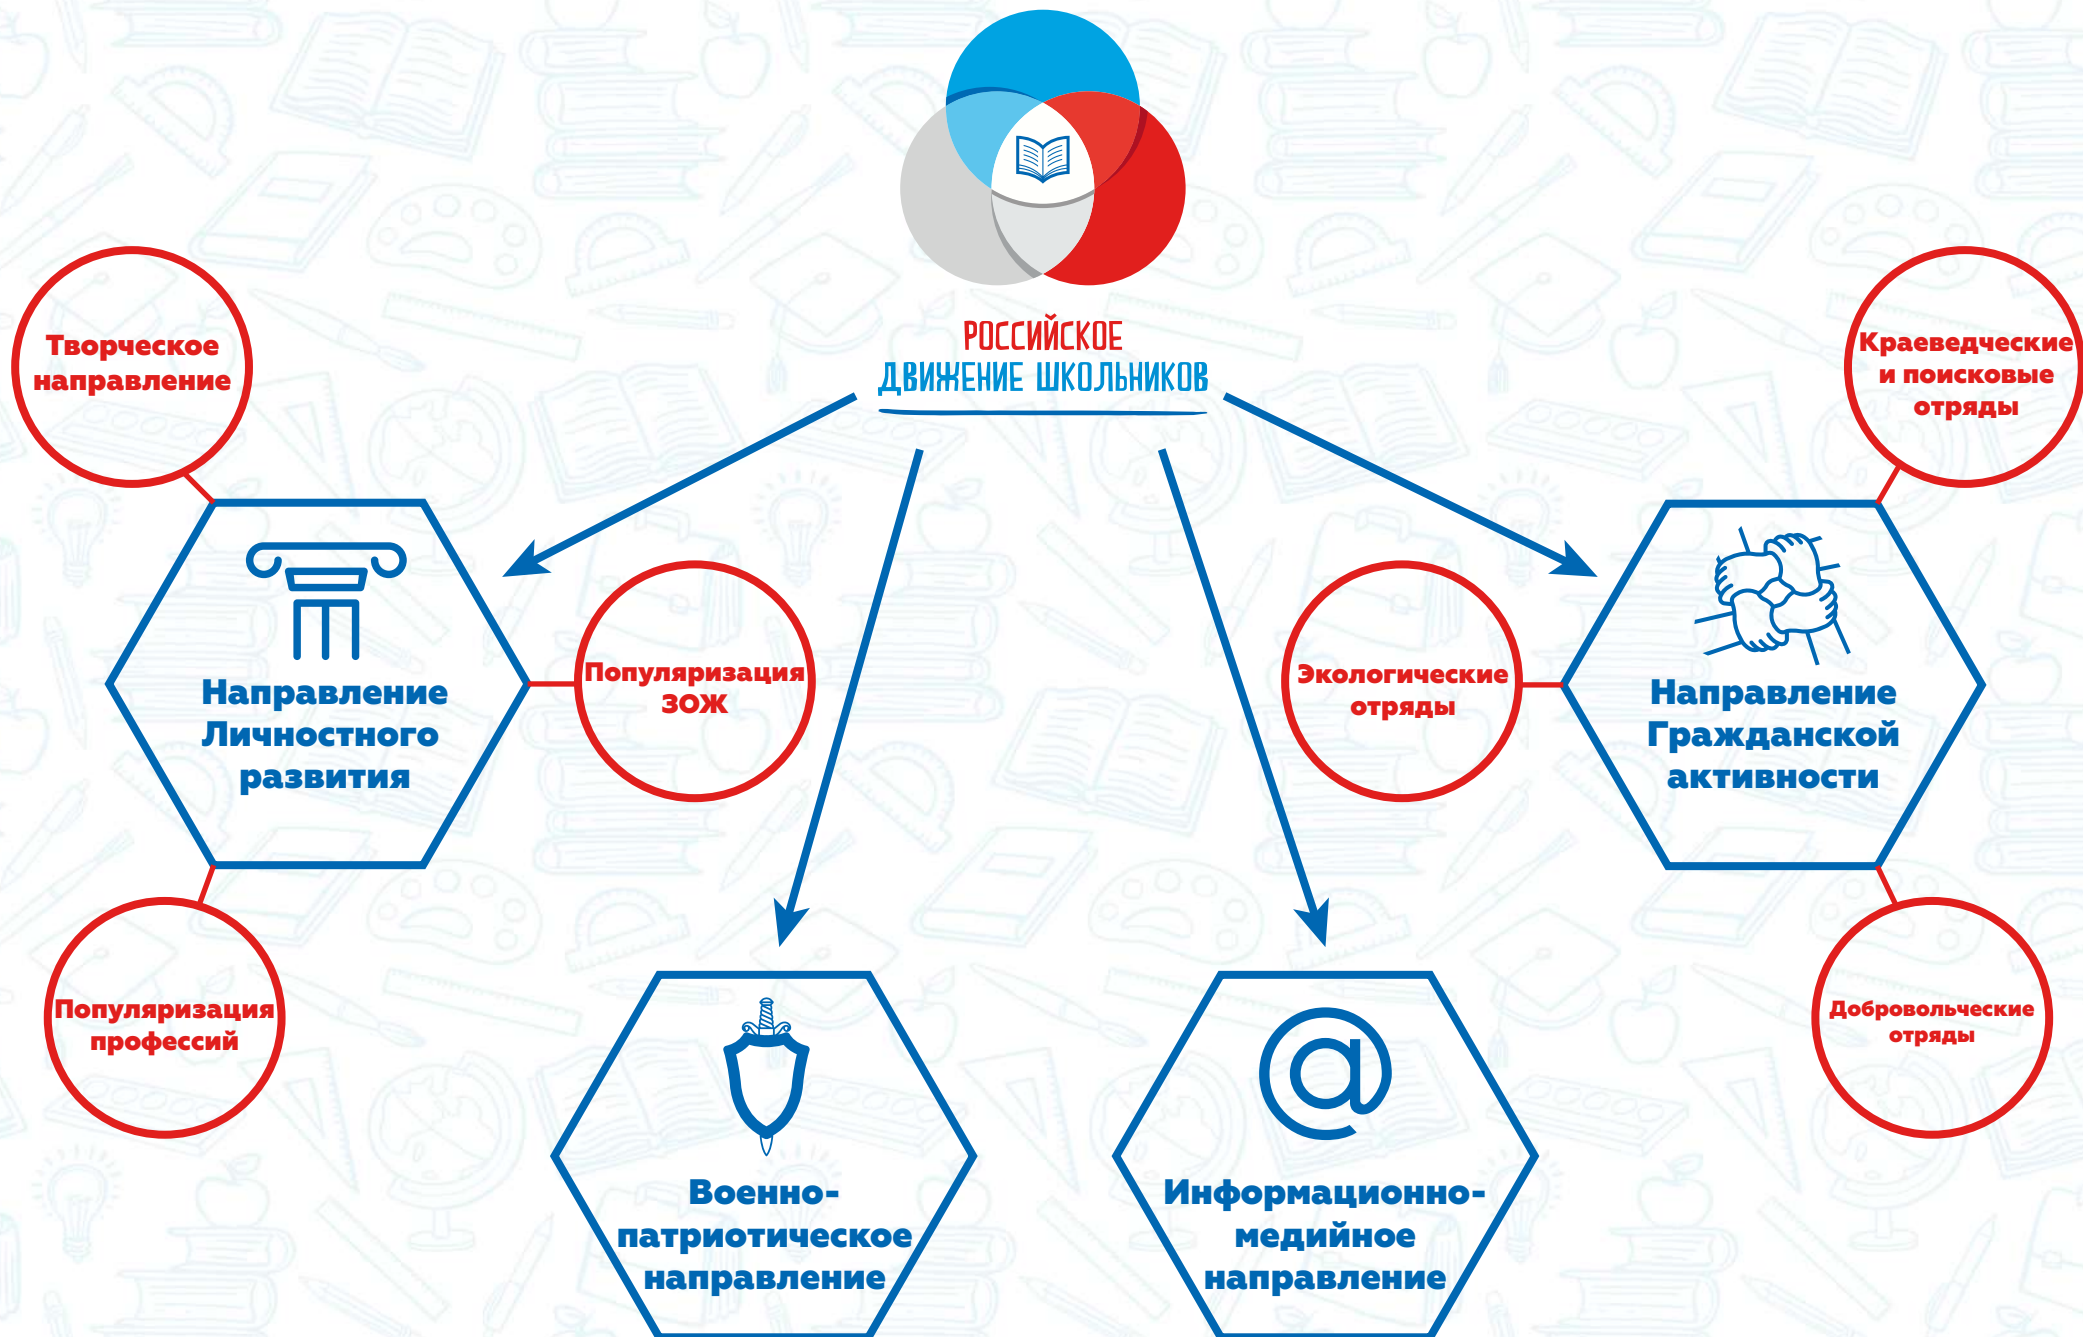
РОССИЙСКОЕ
ДВИЖЕНИЕ ШКОЛЬНИКОВ

Творческое направление

Краеведческие и поисковые отряды

Направление Личностного развития

Популяризация ЗОЖ

Экологические отряды

Направление Гражданской активности

Популяризация профессий

Добровольческие отряды

Военно-патриотическое направление

Информационно-медийное направление